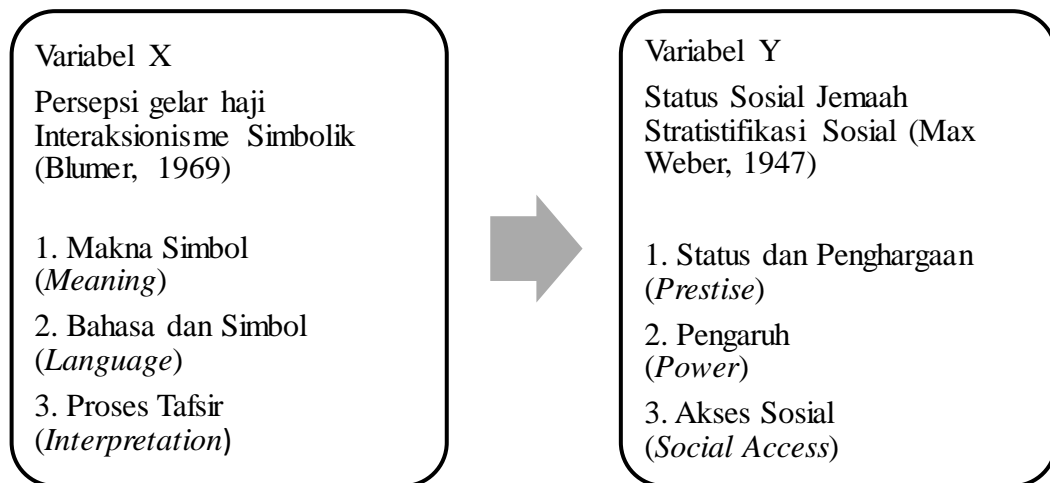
Variabel X

Persepsi gelar haji
Interaksionisme Simbolik
(Blumer, 1969)

1. Makna Simbol
(*Meaning*)

2. Bahasa dan Simbol
(*Language*)

3. Proses Tafsir
(*Interpretation*)

Variabel Y

Status Sosial Jemaah
Stratistifikasi Sosial (Max Weber, 1947)

1. Status dan Penghargaan
(*Prestise*)

2. Pengaruh
(*Power*)

3. Akses Sosial
(*Social Access*)